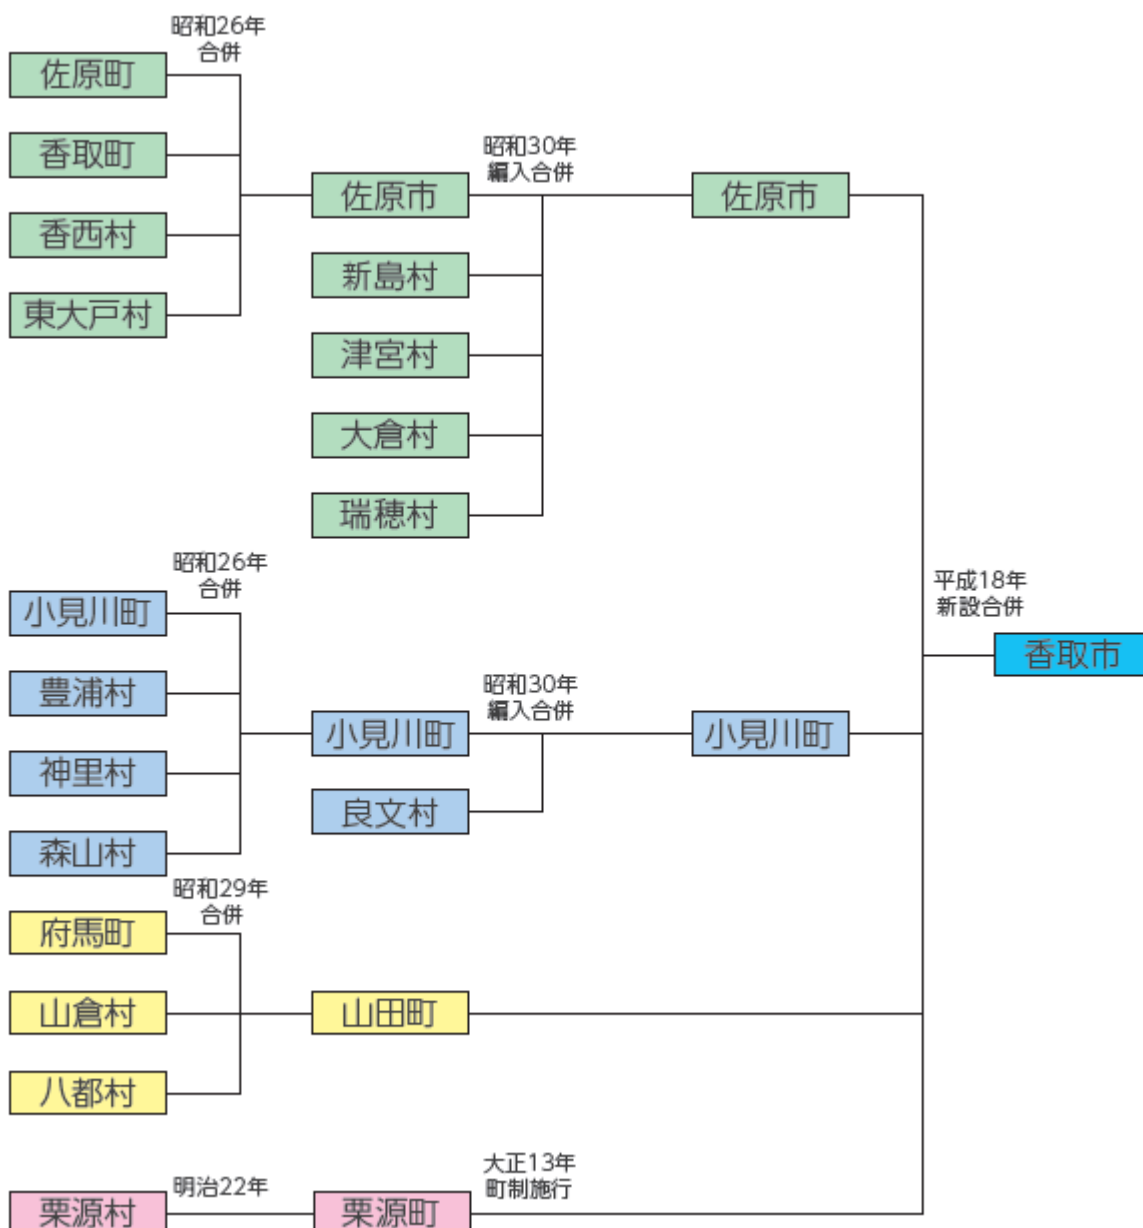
昭和26年
合併

佐原町
香取町
香西村
東大戸村

佐原市
新島村
津宮村
大倉村
瑞穂村

昭和30年
編入合併

佐原市

昭和26年
合併

小見川町
豊浦村
神里村
森山村

小見川町
良文村

昭和30年
編入合併

小見川町

平成18年
新設合併

香取市

昭和29年
合併

府馬町
山倉村
八都村

山田町

栗源村
明治22年
栗源町
大正13年
町制施行